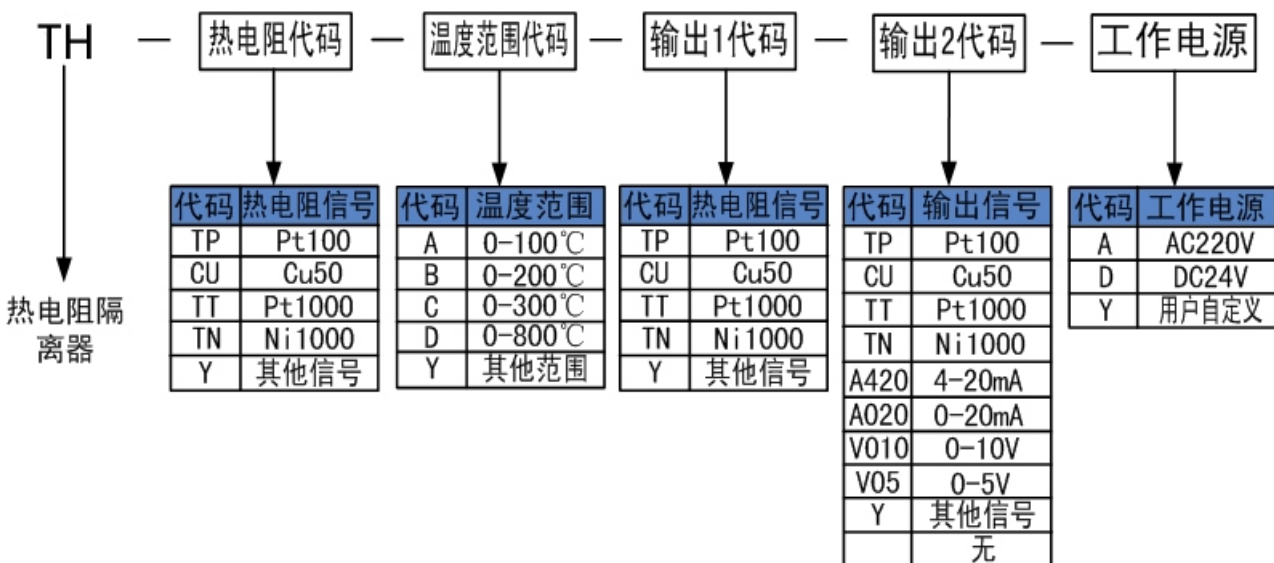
TH — 热电阻代码 — 温度范围代码 — 输出1代码 — 输出2代码 — 工作电源

热电阻隔离器

| 代码 | 热电阻信号 |
|---|---|
| TP | Pt100 |
| CU | Cu50 |
| TT | Pt1000 |
| TN | Ni1000 |
| Y | 其他信号 |

| 代码 | 温度范围 |
|---|---|
| A | 0-100℃ |
| B | 0-200℃ |
| C | 0-300℃ |
| D | 0-800℃ |
| Y | 其他范围 |

| 代码 | 热电阻信号 |
|---|---|
| TP | Pt100 |
| CU | Cu50 |
| TT | Pt1000 |
| TN | Ni1000 |
| Y | 其他信号 |

| 代码 | 输出信号 |
|---|---|
| TP | Pt100 |
| CU | Cu50 |
| TT | Pt1000 |
| TN | Ni1000 |
| A420 | 4-20mA |
| A020 | 0-20mA |
| V010 | 0-10V |
| V05 | 0-5V |
| Y | 其他信号 |
|  | 无 |

| 代码 | 工作电源 |
|---|---|
| A | AC220V |
| D | DC24V |
| Y | 用户自定义 |